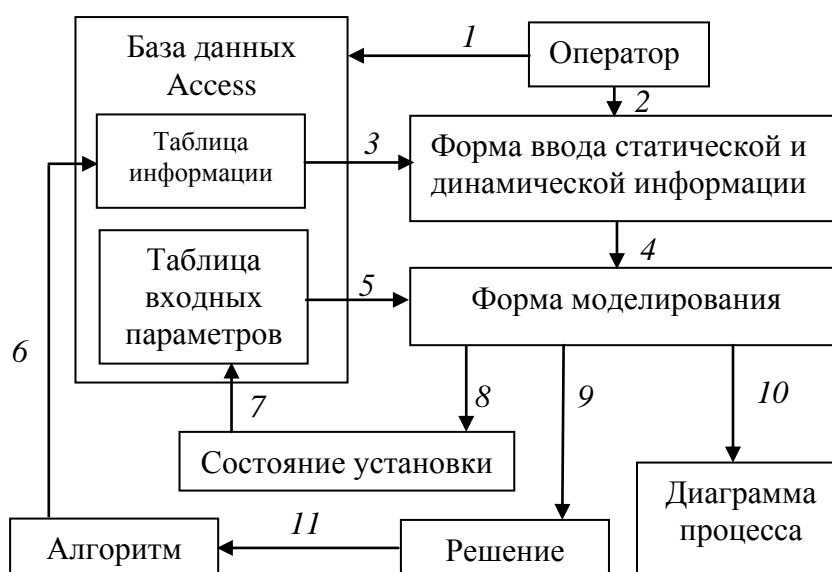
База данных Access

Таблица информации

Таблица входных параметров

1

Оператор

2

3

Форма ввода статической и динамической информации

4

5

Форма моделирования

6

7

8

9

10

Состояние установки

Диаграмма процесса

11

Алгоритм

Решение